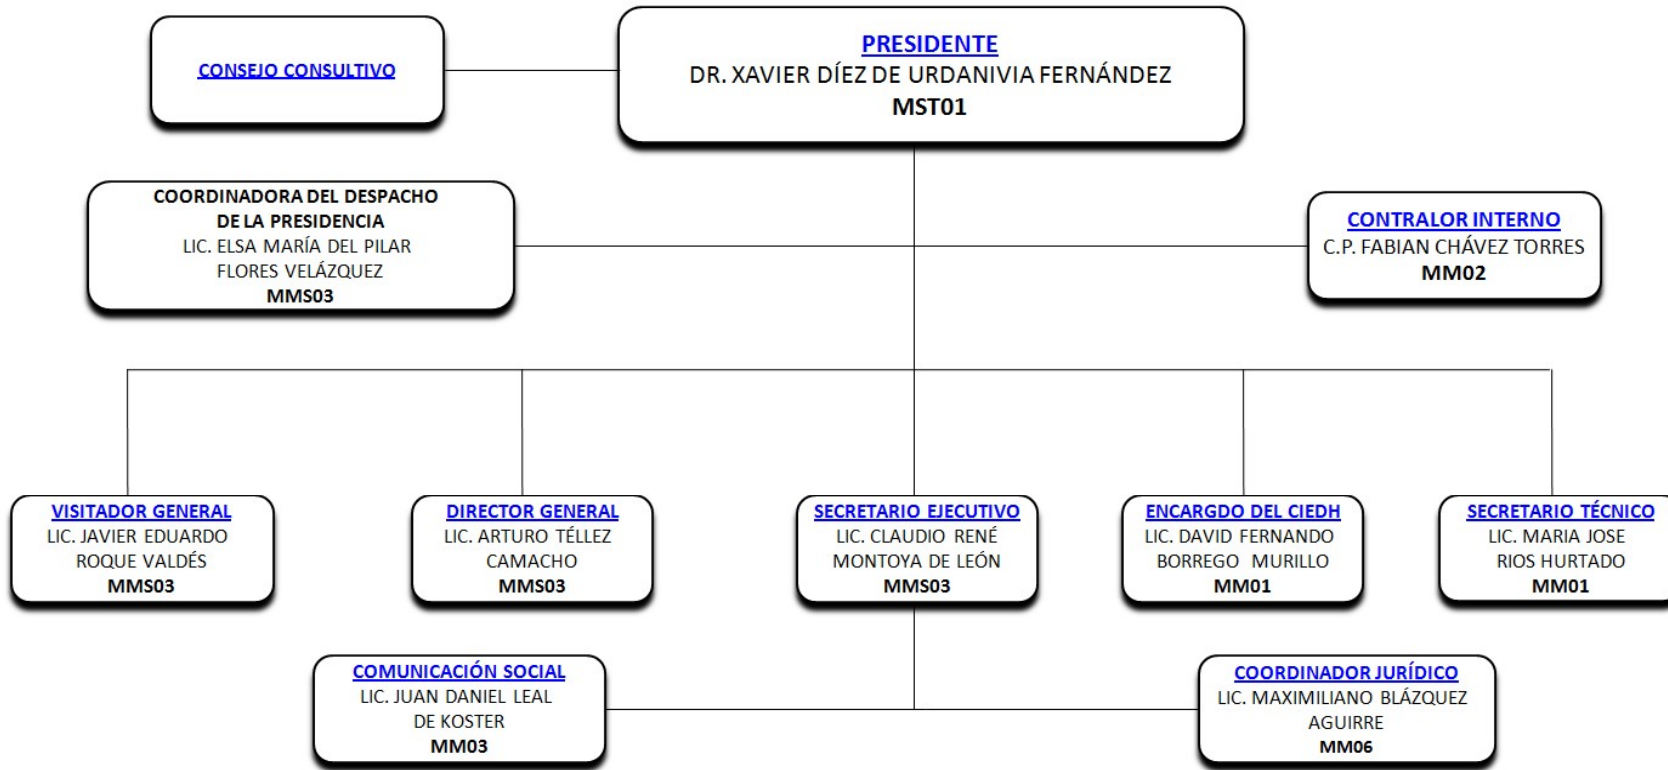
CONSEJO CONSULTIVO

PRESIDENTE
DR. XAVIER DÍEZ DE URDANIVIA FERNÁNDEZ
MST01

COORDINADORA DEL DESPACHO DE LA PRESIDENCIA
LIC. ELSA MARÍA DEL PILAR FLORES VELÁZQUEZ
MMS03

CONTRALOR INTERNO
C.P. FABIAN CHÁVEZ TORRES
MM02

VISITADOR GENERAL
LIC. JAVIER EDUARDO ROQUE VALDÉS
MMS03

DIRECTOR GENERAL
LIC. ARTURO TÉLLEZ CAMACHO
MMS03

SECRETARIO EJECUTIVO
LIC. CLAUDIO RENÉ MONTOYA DE LEÓN
MMS03

ENCARGDO DEL CIEDH
LIC. DAVID FERNANDO BORREGO MURILLO
MM01

SECRETARIO TÉCNICO
LIC. MARIA JOSE RIOS HURTADO
MM01

COMUNICACIÓN SOCIAL
LIC. JUAN DANIEL LEAL DE KOSTER
MM03

COORDINADOR JURÍDICO
LIC. MAXIMILIANO BLÁZQUEZ AGUIRRE
MM06